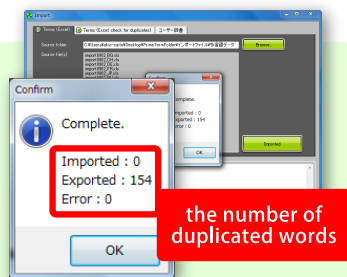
Import
Terms (Excel)
Terms (Excel check for duplicates)
ユーザー辞書
Source folder
C:¥Users¥okur-saki¥Desktop¥PrimeTerm¥ctdm¥インポートファイル¥作業用データ
Browse...
Source File(s)
import0001_01.xls
import0002_01.xls
import0003_01.xls
import0004_01.xls
import0005_01.xls
import0006_J01.xls
import0007_01.xls
import0008_01.xls
Confirm
Complete.
Imported : 0
Exported : 154
Error : 0
OK
Import
Confirm
Complete.
Imported : 0
Exported : 154
Error : 0
OK
the number of duplicated words